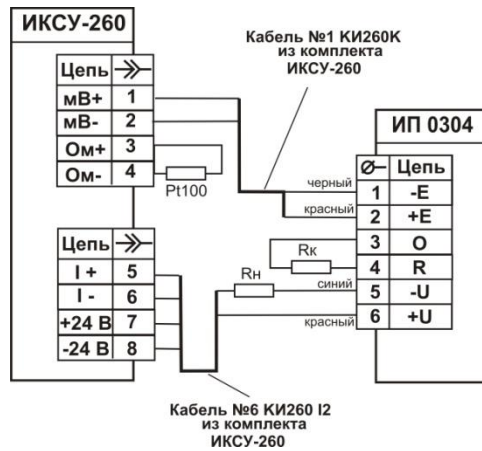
ИКСУ-260

| Цепь | → |
|---|---|
| мВ+ | 1 |
| мВ- | 2 |
| Ом+ | 3 |
| Ом- | 4 |

Pt100

| Цепь | → |
|---|---|
| I + | 5 |
| I - | 6 |
| +24 В | 7 |
| -24 В | 8 |

Кабель №1 КИ260К из комплекта ИКСУ-260

ИП 0304

| Ø | Цепь |
|---|---|
| 1 | -E |
| 2 | +E |
| 3 | O |
| 4 | R |
| 5 | -U |
| 6 | +U |

черный
красный
Rк
Rн
синий
красный

Кабель №6 КИ260 I2 из комплекта ИКСУ-260